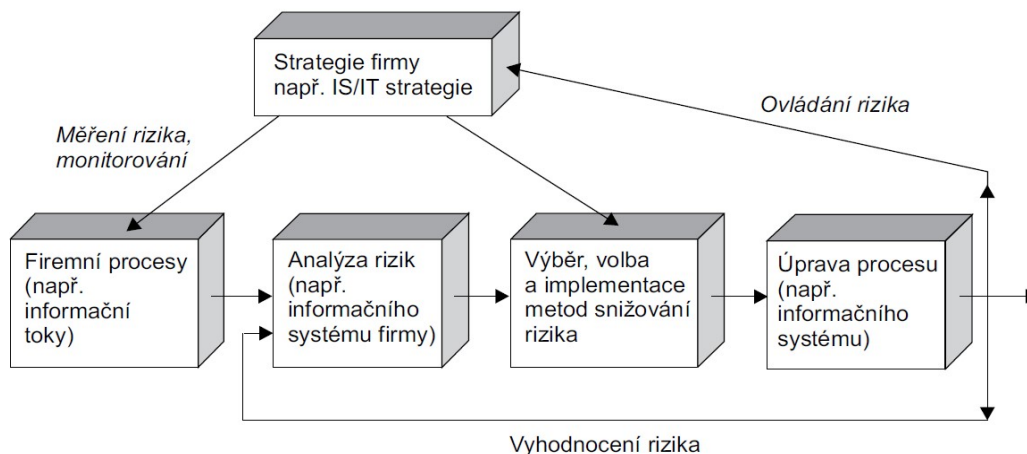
Strategie firmy
např. IS/IT strategie

Měření rizika, monitorování

Ovládání rizika

Firemní procesy (např. informační toky)

Analýza rizik (např. informačního systému firmy)

Výběr, volba a implementace metod snižování rizika

Úprava procesu (např. informačního systému)

Vyhodnocení rizika